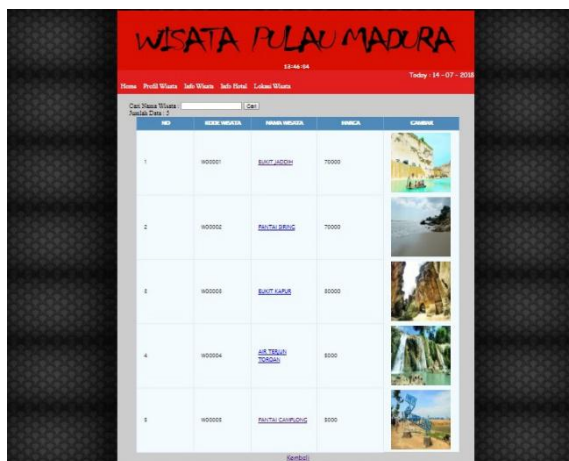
WISATA PULAU MADURA

12:46:04

Today : 14 - 07 - 2018

Home Profil Wisata Info Wisata Info Hotel Lokasi Wisata

Cari Nama Wisata : Cari
Jumlah Data : 5

| NO | KODE WISATA | NAMA WISATA | HARGA | GAMBAR |
|---|---|---|---|---|
| 1 | W00001 | BUKIT JADDIH | 70000 | |
| 2 | W00002 | PANTAI SIRING | 70000 | |
| 3 | W00003 | BUKIT KAPUR | 80000 | |
| 4 | W00004 | AIR TERJUN TOROAN | 8000 | |
| 5 | W00005 | PANTAI CAMPLONG | 5000 | |

Kembali